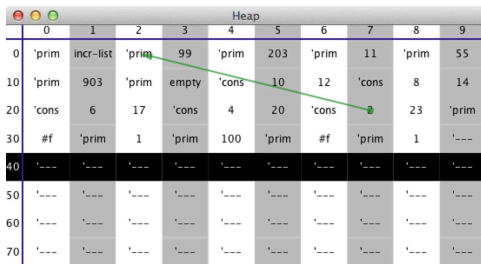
Heap

|  | 0 | 1 | 2 | 3 | 4 | 5 | 6 | 7 | 8 | 9 |
|---|---|---|---|---|---|---|---|---|---|---|
| 0 | 'prim | incr-list | 'prim | 99 | 'prim | 203 | 'prim | 11 | 'prim | 55 |
| 10 | 'prim | 903 | 'prim | empty | 'cons | 10 | 12 | 'cons | 8 | 14 |
| 20 | 'cons | 6 | 17 | 'cons | 4 | 20 | 'cons | 2 | 23 | 'prim |
| 30 | #f | 'prim | 1 | 'prim | 100 | 'prim | #f | 'prim | 1 | '--- |
| 40 | '--- | '--- | '--- | '--- | '--- | '--- | '--- | '--- | '--- | '--- |
| 50 | '--- | '--- | '--- | '--- | '--- | '--- | '--- | '--- | '--- | '--- |
| 60 | '--- | '--- | '--- | '--- | '--- | '--- | '--- | '--- | '--- | '--- |
| 70 | '--- | '--- | '--- | '--- | '--- | '--- | '--- | '--- | '--- | '--- |
| 80 | '--- | '--- | '--- | '--- | '--- | '--- | '--- | '--- | '--- | '--- |